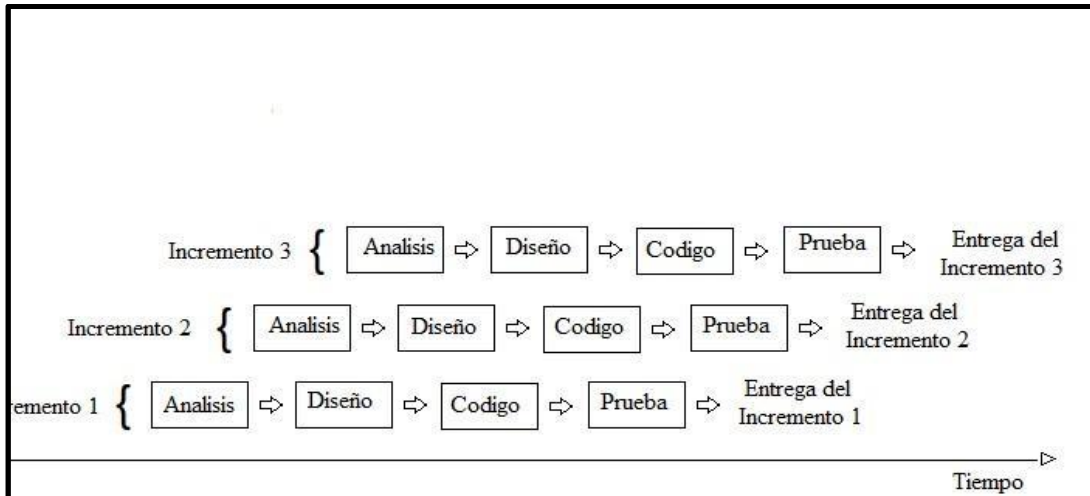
Incremento 3 { Analisis ⇨ Diseño ⇨ Codigo ⇨ Prueba ⇨ Entrega del Incremento 3

Incremento 2 { Analisis ⇨ Diseño ⇨ Codigo ⇨ Prueba ⇨ Entrega del Incremento 2

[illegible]emento 1 { Analisis ⇨ Diseño ⇨ Codigo ⇨ Prueba ⇨ Entrega del Incremento 1

Tiempo